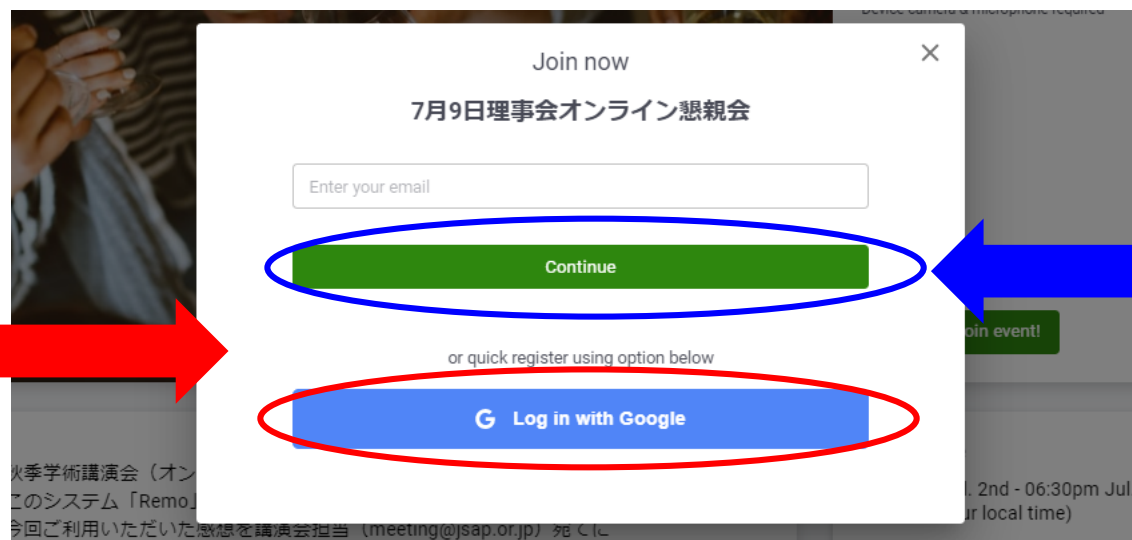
Device camera & microphone required

Join now

7月9日理事会オンライン懇親会

Enter your email

Continue

Join event!

or quick register using option below

Log in with Google

秋季学術講演会（オン

このシステム「Remo」

今回ご利用いただいた感想を講演会担当（meeting@jsap.or.jp）宛てに

l. 2nd - 06:30pm Jul

ur local time)